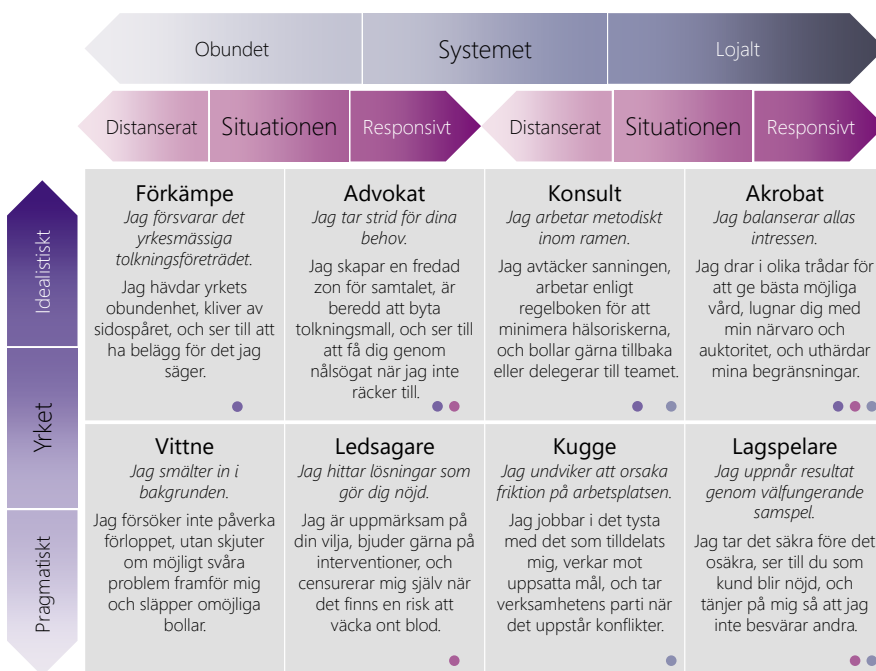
Obundet Systemet Lojalt

Distanserat Situationen Responsivt Distanserat Situationen Responsivt

Idealistiskt

Yrket

Pragmatiskt

| Förkämpe | Advokat | Konsult | Akrobat |
|---|---|---|---|
| *Jag försvarar det yrkesmässiga tolkningsföreträdet.* Jag hävdar yrkets obundenhet, kliver av sidospåret, och ser till att ha belägg för det jag säger. | *Jag tar strid för dina behov.* Jag skapar en fredad zon för samtalet, är beredd att byta tolkningsmall, och ser till att få dig genom nålsögat när jag inte räcker till. | *Jag arbetar metodiskt inom ramen.* Jag avtäcker sanningen, arbetar enligt regelboken för att minimera hälsoriskerna, och bollar gärna tillbaka eller delegerar till teamet. | *Jag balanserar allas intressen.* Jag drar i olika trådar för att ge bästa möjliga vård, lugnar dig med min närvaro och auktoritet, och uthärdar mina begränsningar. |
| **Vittne** | **Ledsagare** | **Kugge** | **Lagspelare** |
| *Jag smälter in i bakgrunden.* Jag försöker inte påverka förloppet, utan skjuter om möjligt svåra problem framför mig och släpper omöjliga bollar. | *Jag hittar lösningar som gör dig nöjd.* Jag är uppmärksam på din vilja, bjuder gärna på interventioner, och censurerar mig själv när det finns en risk att väcka ont blod. | *Jag undviker att orsaka friktion på arbetsplatsen.* Jag jobbar i det tysta med det som tilldelats mig, verkar mot uppsatta mål, och tar verksamhetens parti när det uppstår konflikter. | *Jag uppnår resultat genom välfungerande samspel.* Jag tar det säkra före det osäkra, ser till du som kund blir nöjd, och tänjer på mig så att jag inte besvärar andra. |